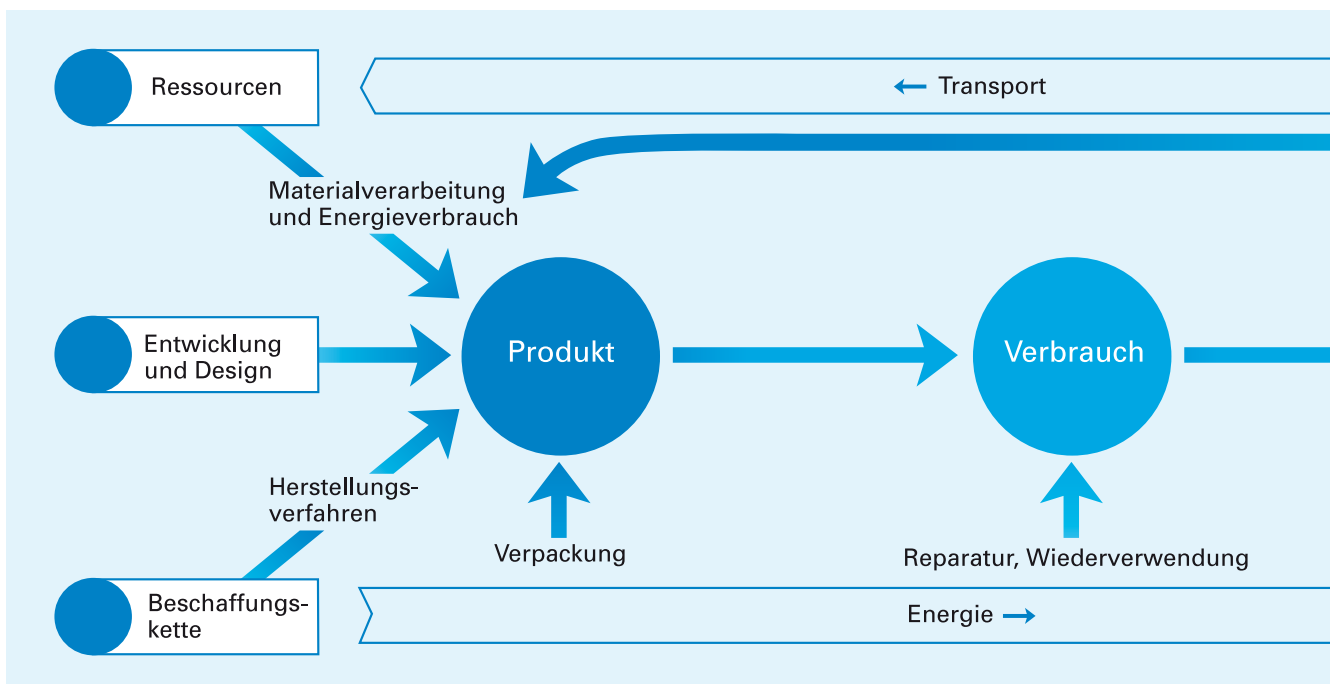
Ressourcen

← Transport

Materialverarbeitung und Energieverbrauch

Entwicklung und Design

Produkt

Verbrauch

Herstellungsverfahren

Verpackung

Reparatur, Wiederverwendung

Beschaffungskette

Energie →